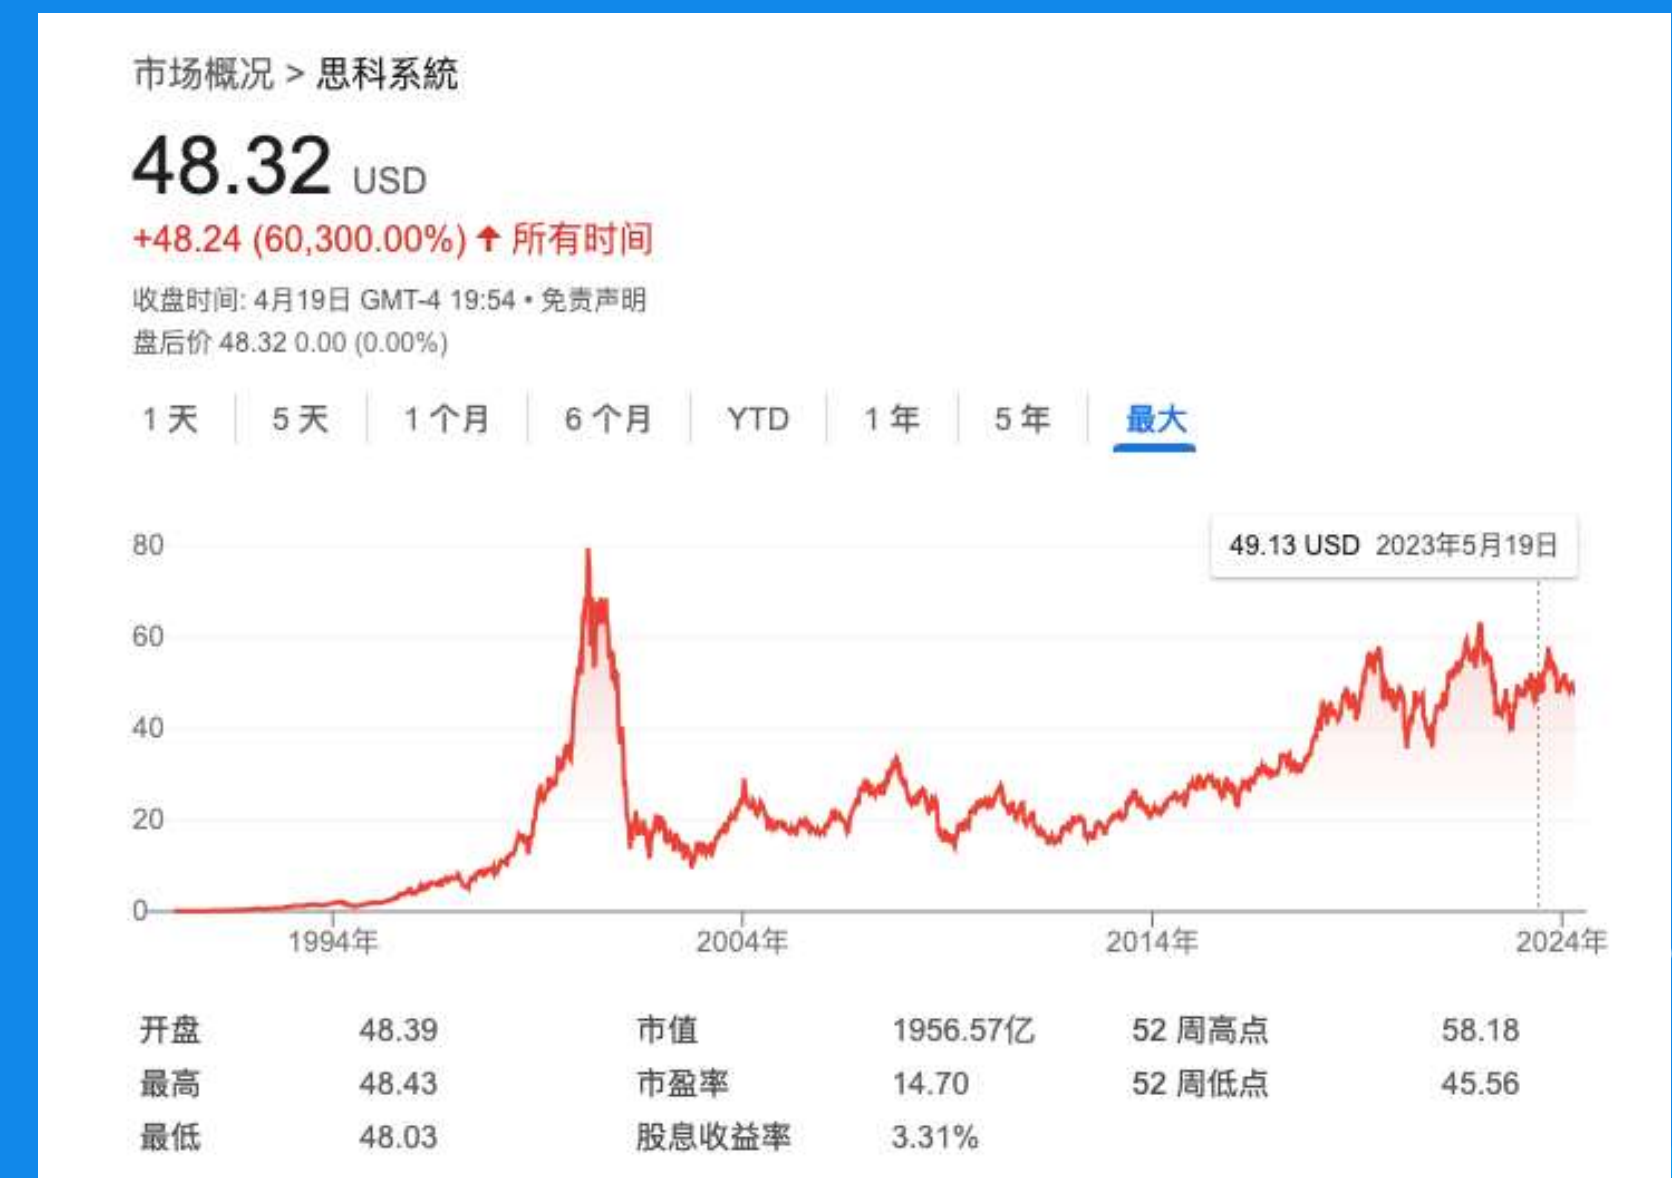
市场概况 > 思科系統

48.32 USD

+48.24 (60,300.00%) ↑ 所有时间

收盘时间: 4月19日 GMT-4 19:54 • 免责声明
盘后价 48.32 0.00 (0.00%)

1 天 | 5 天 | 1 个月 | 6 个月 | YTD | 1 年 | 5 年 | 最大

49.13 USD 2023年5月19日

80
60
40
20
0

1994年
2004年
2014年
2024年

| 开盘 | 48.39 | 市值 | 1956.57亿 | 52 周高点 | 58.18 |
|---|---|---|---|---|---|
| 最高 | 48.43 | 市盈率 | 14.70 | 52 周低点 | 45.56 |
| 最低 | 48.03 | 股息收益率 | 3.31% | | |